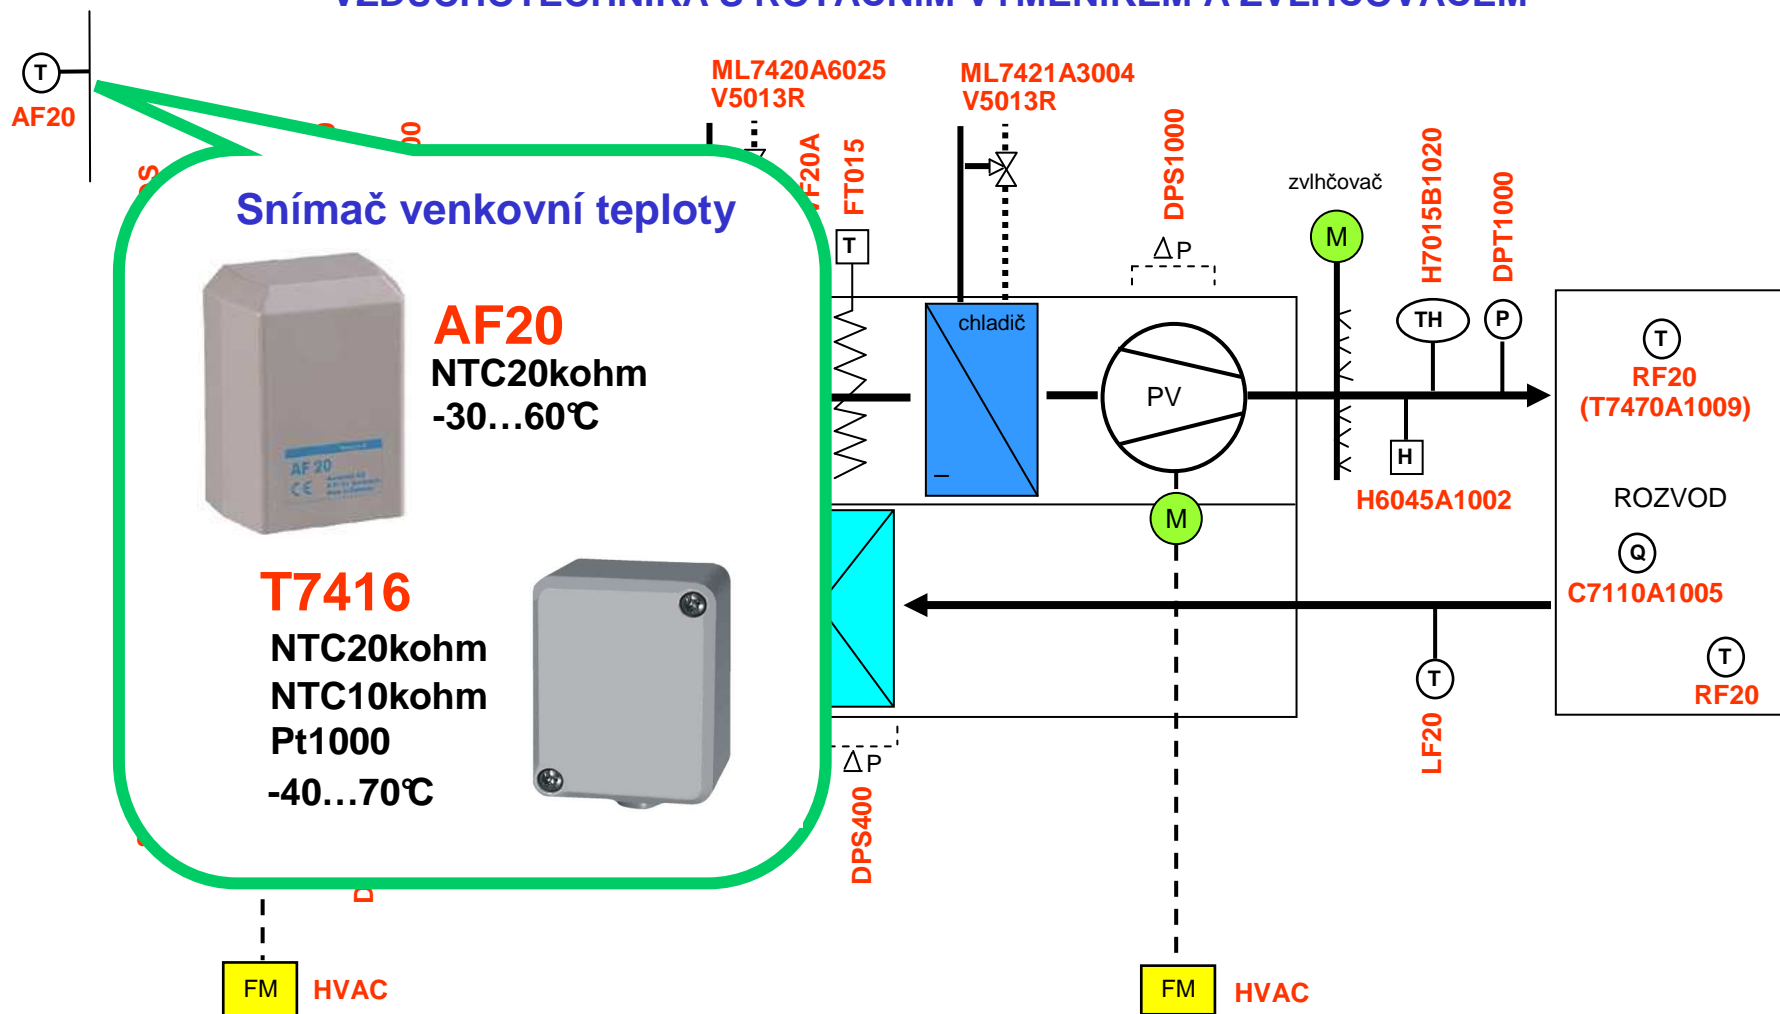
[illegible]

T
AF20

Snímač venkovní teploty

AF20
NTC20kohm
-30…60℃

AF 20

T7416
NTC20kohm
NTC10kohm
Pt1000
-40…70℃

ML7420A6025
V5013R

ML7421A3004
V5013R

F20A
FT015
T

chladič

DPS1000
ΔP

PV
M

zvlhčovač
M

H7015B1020
DPT1000
TH
P
H
H6045A1002

T
RF20
(T7470A1009)

ROZVOD
Q
C7110A1005
T
RF20

T
LF20

ΔP
DPS400

FM HVAC

FM HVAC